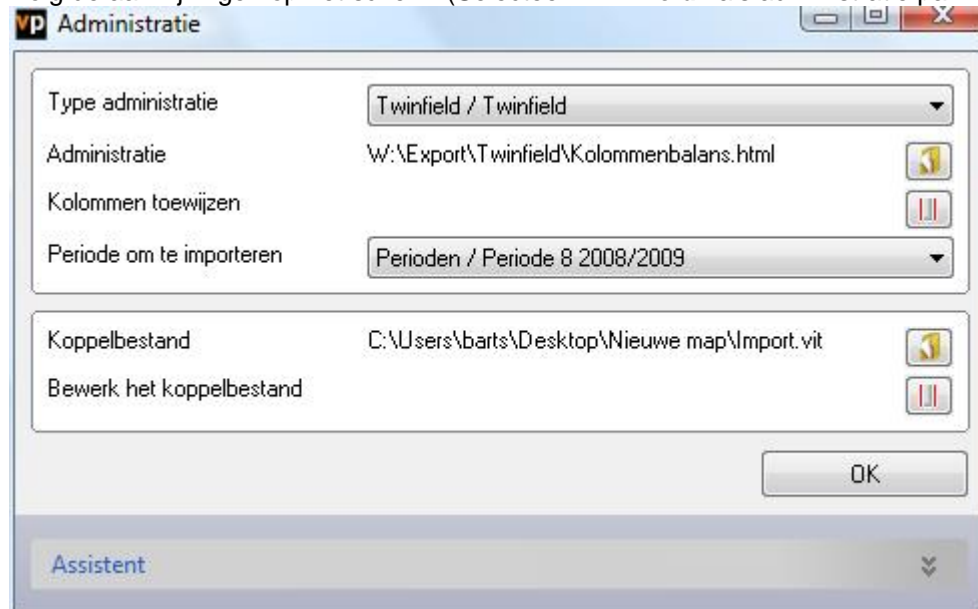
vp Administratie

Type administratie
Twinfield / Twinfield
Administratie
W:\Export\Twinfield\Kolommenbalans.html
Kolommen toewijzen
Periode om te importeren
Perioden / Periode 8 2008/2009

Koppelbestand
C:\Users\barts\Desktop\Nieuwe map\Import.vit
Bewerk het koppelbestand

OK

Assistent